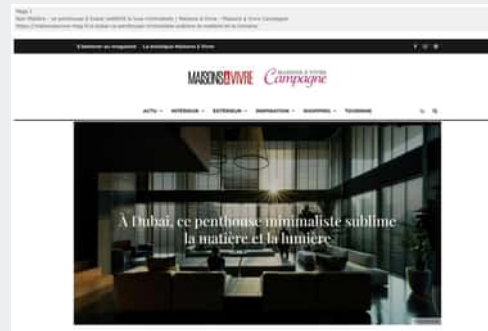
Page 1
Non Maisons - ce penthouse à Dubaï sublime le luxe minimaliste | Maisons & Vivre - Maisons à Vivre Campagne
https://maisonsavivre-mag.fr/a-dubai-ce-penthouse-minimaliste-sublime-la-matiere-et-la-lumiere

S'abonner au magazine   La boutique Maisons à Vivre

MAISONS À VIVRE   MAISONS À VIVRE Campagne

ACTU ▾   INTÉRIEUR ▾   EXTÉRIEUR ▾   INSPIRATION ▾   SHOPPING ▾   TOURISME

À Dubaï, ce penthouse minimaliste sublime la matière et la lumière